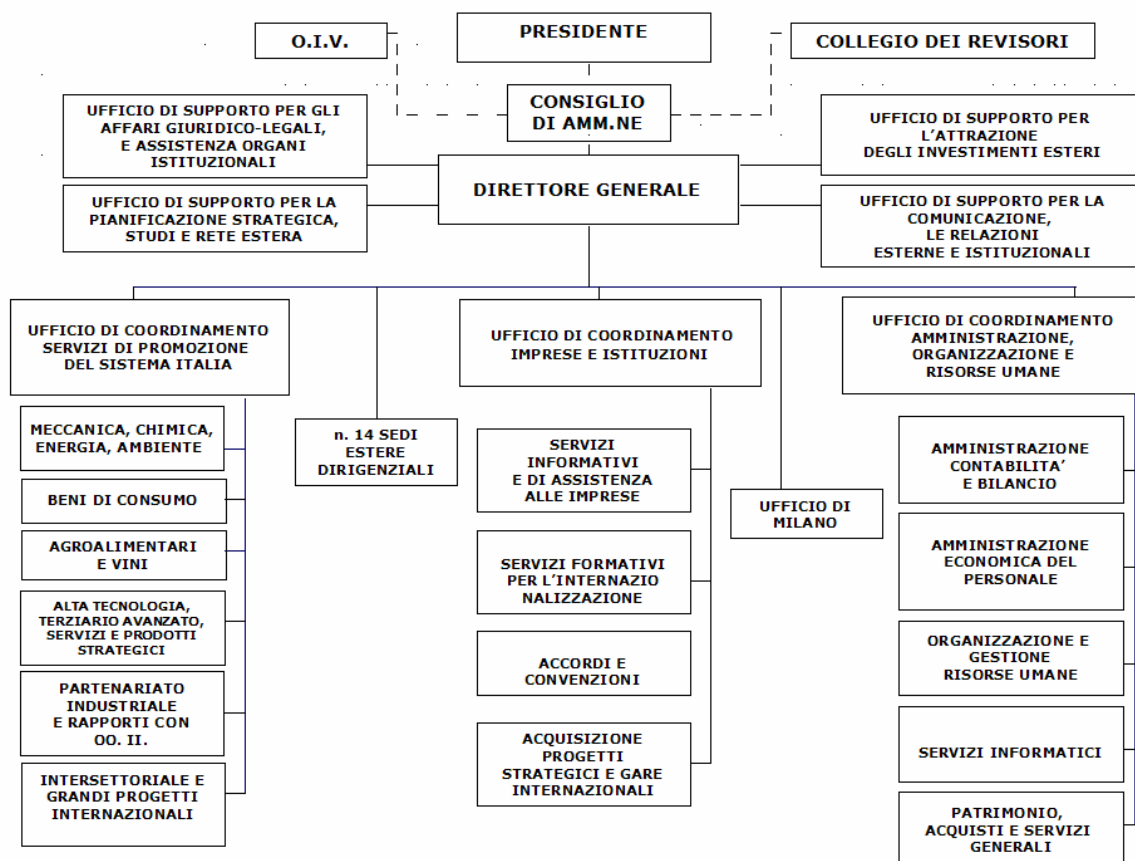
O.I.V.

PRESIDENTE

COLLEGIO DEI REVISORI

CONSIGLIO DI AMM.NE

UFFICIO DI SUPPORTO PER GLI AFFARI GIURIDICO-LEGALI, E ASSISTENZA ORGANI ISTITUZIONALI

UFFICIO DI SUPPORTO PER L'ATTRAZIONE DEGLI INVESTIMENTI ESTERI

DIRETTORE GENERALE

UFFICIO DI SUPPORTO PER LA PIANIFICAZIONE STRATEGICA, STUDI E RETE ESTERA

UFFICIO DI SUPPORTO PER LA COMUNICAZIONE, LE RELAZIONI ESTERNE E ISTITUZIONALI

UFFICIO DI COORDINAMENTO SERVIZI DI PROMOZIONE DEL SISTEMA ITALIA

UFFICIO DI COORDINAMENTO IMPRESE E ISTITUZIONI

UFFICIO DI COORDINAMENTO AMMINISTRAZIONE, ORGANIZZAZIONE E RISORSE UMANE

MECCANICA, CHIMICA, ENERGIA, AMBIENTE

BENI DI CONSUMO

AGROALIMENTARI E VINI

ALTA TECNOLOGIA, TERZIARIO AVANZATO, SERVIZI E PRODOTTI STRATEGICI

PARTENARIATO INDUSTRIALE E RAPPORTI CON OO. II.

INTERSETTORIALE E GRANDI PROGETTI INTERNAZIONALI

n. 14 SEDI ESTERE DIRIGENZIALI

SERVIZI INFORMATIVI E DI ASSISTENZA ALLE IMPRESE

SERVIZI FORMATIVI PER L'INTERNAZIO NALIZZAZIONE

ACCORDI E CONVENZIONI

ACQUISIZIONE PROGETTI STRATEGICI E GARE INTERNAZIONALI

UFFICIO DI MILANO

AMMINISTRAZIONE CONTABILITA' E BILANCIO

AMMINISTRAZIONE ECONOMICA DEL PERSONALE

ORGANIZZAZIONE E GESTIONE RISORSE UMANE

SERVIZI INFORMATICI

PATRIMONIO, ACQUISTI E SERVIZI GENERALI